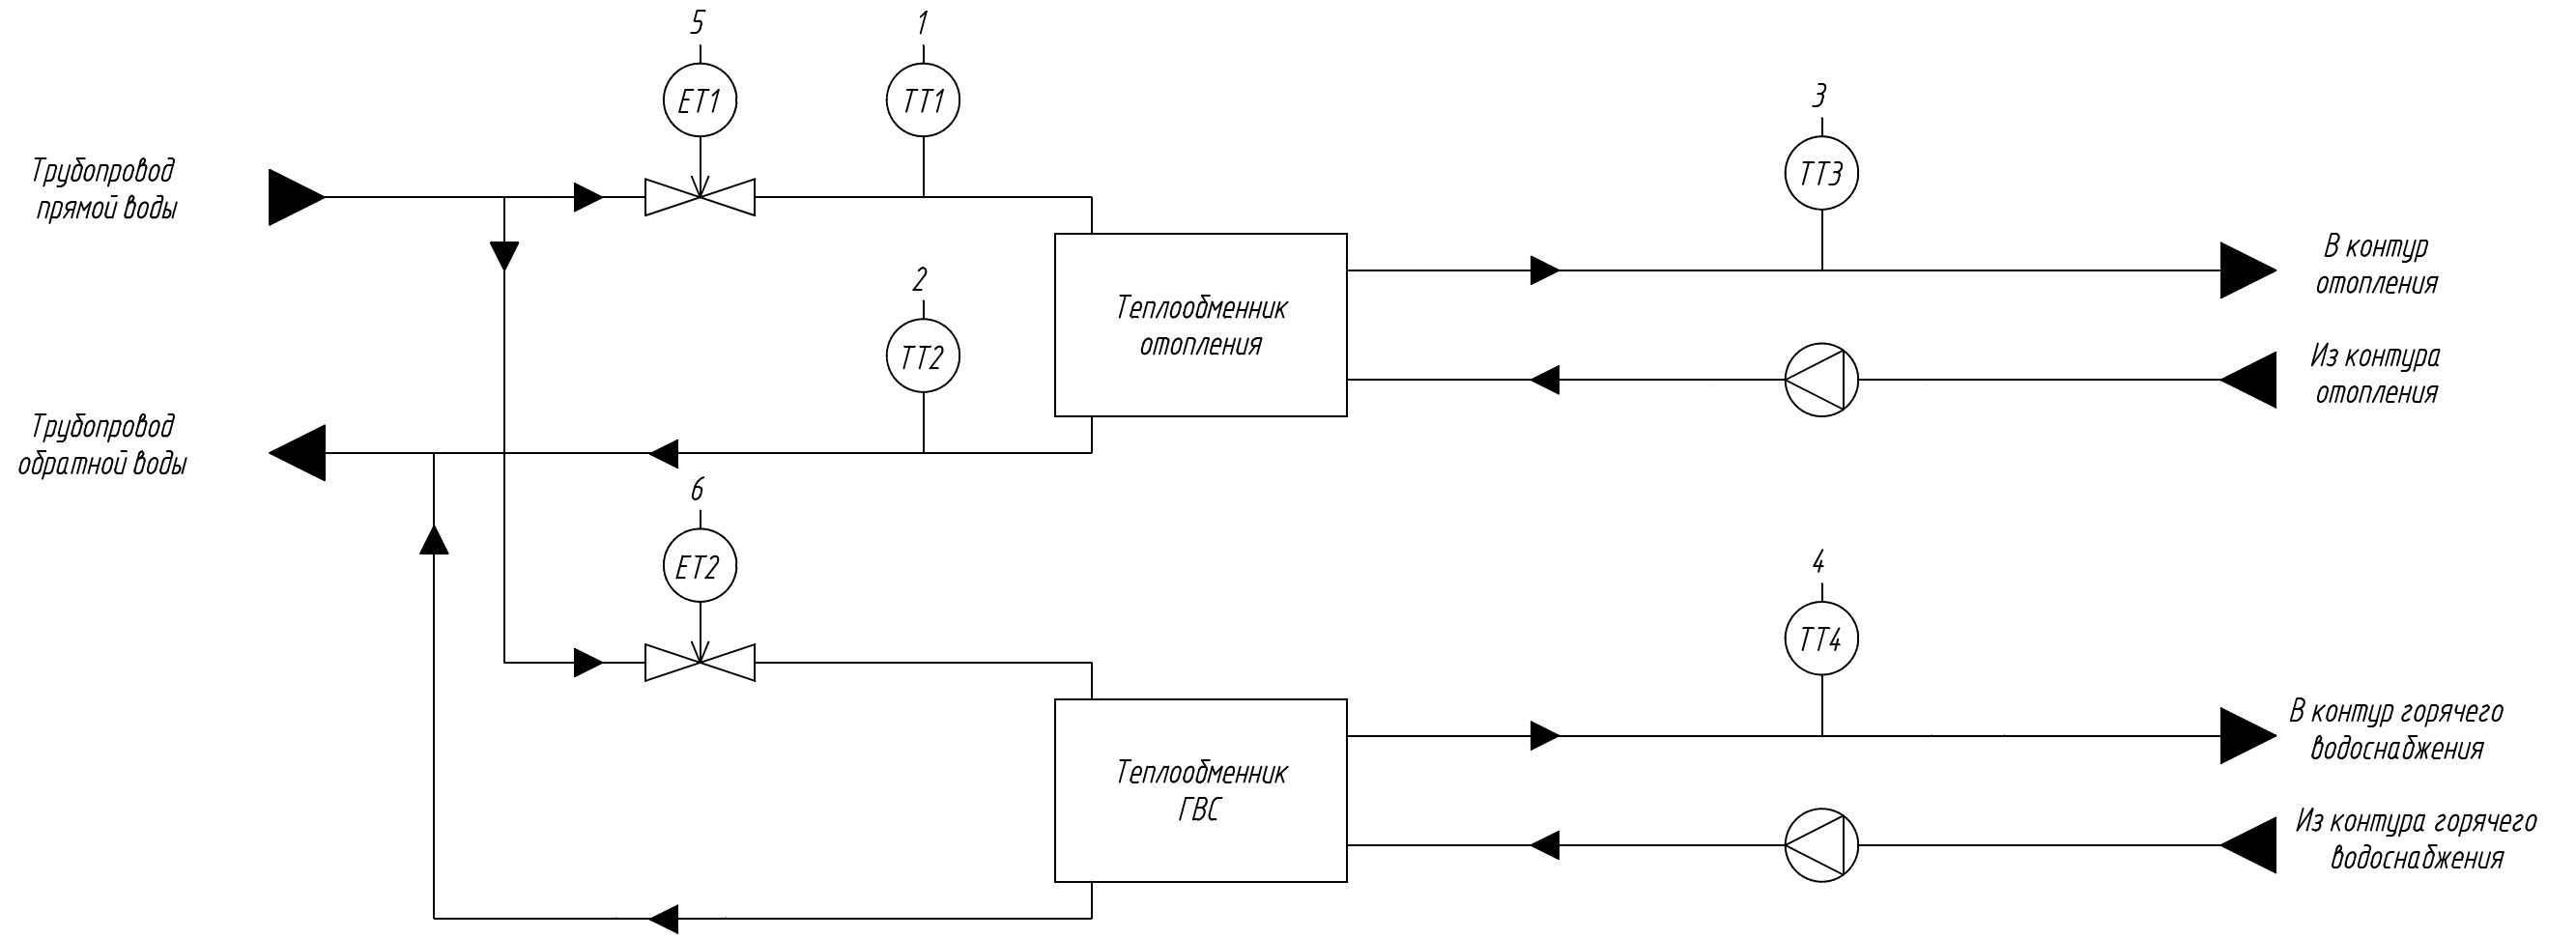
5
ET1
1
TT1
3
TT3
Трубопровод прямой воды
В контур отопления
2
TT2
Теплообменник отопления
Из контура отопления
Трубопровод обратной воды
6
ET2
4
TT4
В контур горячего водоснабжения
Теплообменник ГВС
Из контура горячего водоснабжения